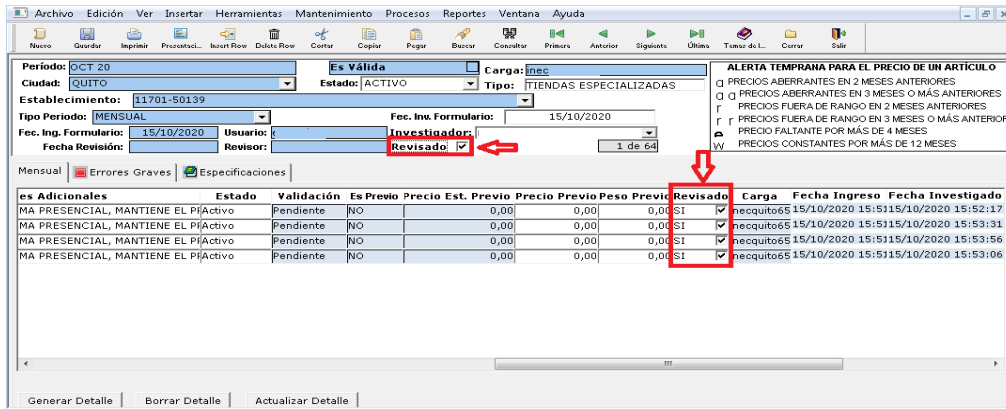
Archivo Edición Ver Insertar Herramientas Mantenimiento Procesos Reportes Ventana Ayuda

Nuevo Guardar Imprimir Presentaci... Insert Row Delete Row Cortar Copiar Pegar Buscar Consultar Primero Anterior Siguiente Última Tomar de l... Cerrar Salir

Período: OCT 20
Es Válida
Carga: inec
Ciudad: QUITO
Estado: ACTIVO
Tipo: TIENDAS ESPECIALIZADAS
Establecimiento: 11701-50139
Tipo Período: MENSUAL
Fec. Inv. Formulario: 15/10/2020
Fec. Ing. Formulario: 15/10/2020
Usuario:
Investigador:
Fecha Revisión:
Revisor:
Revisado
1 de 64

ALERTA TEMPRANA PARA EL PRECIO DE UN ARTÍCULO
a PRECIOS ABERRANTES EN 2 MESES ANTERIORES
a a PRECIOS ABERRANTES EN 3 MESES O MÁS ANTERIORES
r PRECIOS FUERA DE RANGO EN 2 MESES ANTERIORES
r r PRECIOS FUERA DE RANGO EN 3 MESES O MÁS ANTERIOR
e PRECIO FALTANTE POR MÁS DE 4 MESES
w PRECIOS CONSTANTES POR MÁS DE 12 MESES

Mensual | Errores Graves | Especificaciones

| es Adicionales | Estado | Validación | Es Previo | Precio Est. Previo | Precio Previo | Peso Previo | Revisado | Carga | Fecha Ingreso | Fecha Investigado |
|---|---|---|---|---|---|---|---|---|---|---|
| MA PRESENCIAL, MANTIENE EL PI | Activo | Pendiente | NO | 0,00 | 0,00 | 0,00 | SI | necquito65 | 15/10/2020 15:51 | 15/10/2020 15:52:17 |
| MA PRESENCIAL, MANTIENE EL PI | Activo | Pendiente | NO | 0,00 | 0,00 | 0,00 | SI | necquito65 | 15/10/2020 15:51 | 15/10/2020 15:53:31 |
| MA PRESENCIAL, MANTIENE EL PI | Activo | Pendiente | NO | 0,00 | 0,00 | 0,00 | SI | necquito65 | 15/10/2020 15:51 | 15/10/2020 15:53:56 |
| MA PRESENCIAL, MANTIENE EL PI | Activo | Pendiente | NO | 0,00 | 0,00 | 0,00 | SI | necquito65 | 15/10/2020 15:51 | 15/10/2020 15:53:06 |

Generar Detalle | Borrar Detalle | Actualizar Detalle